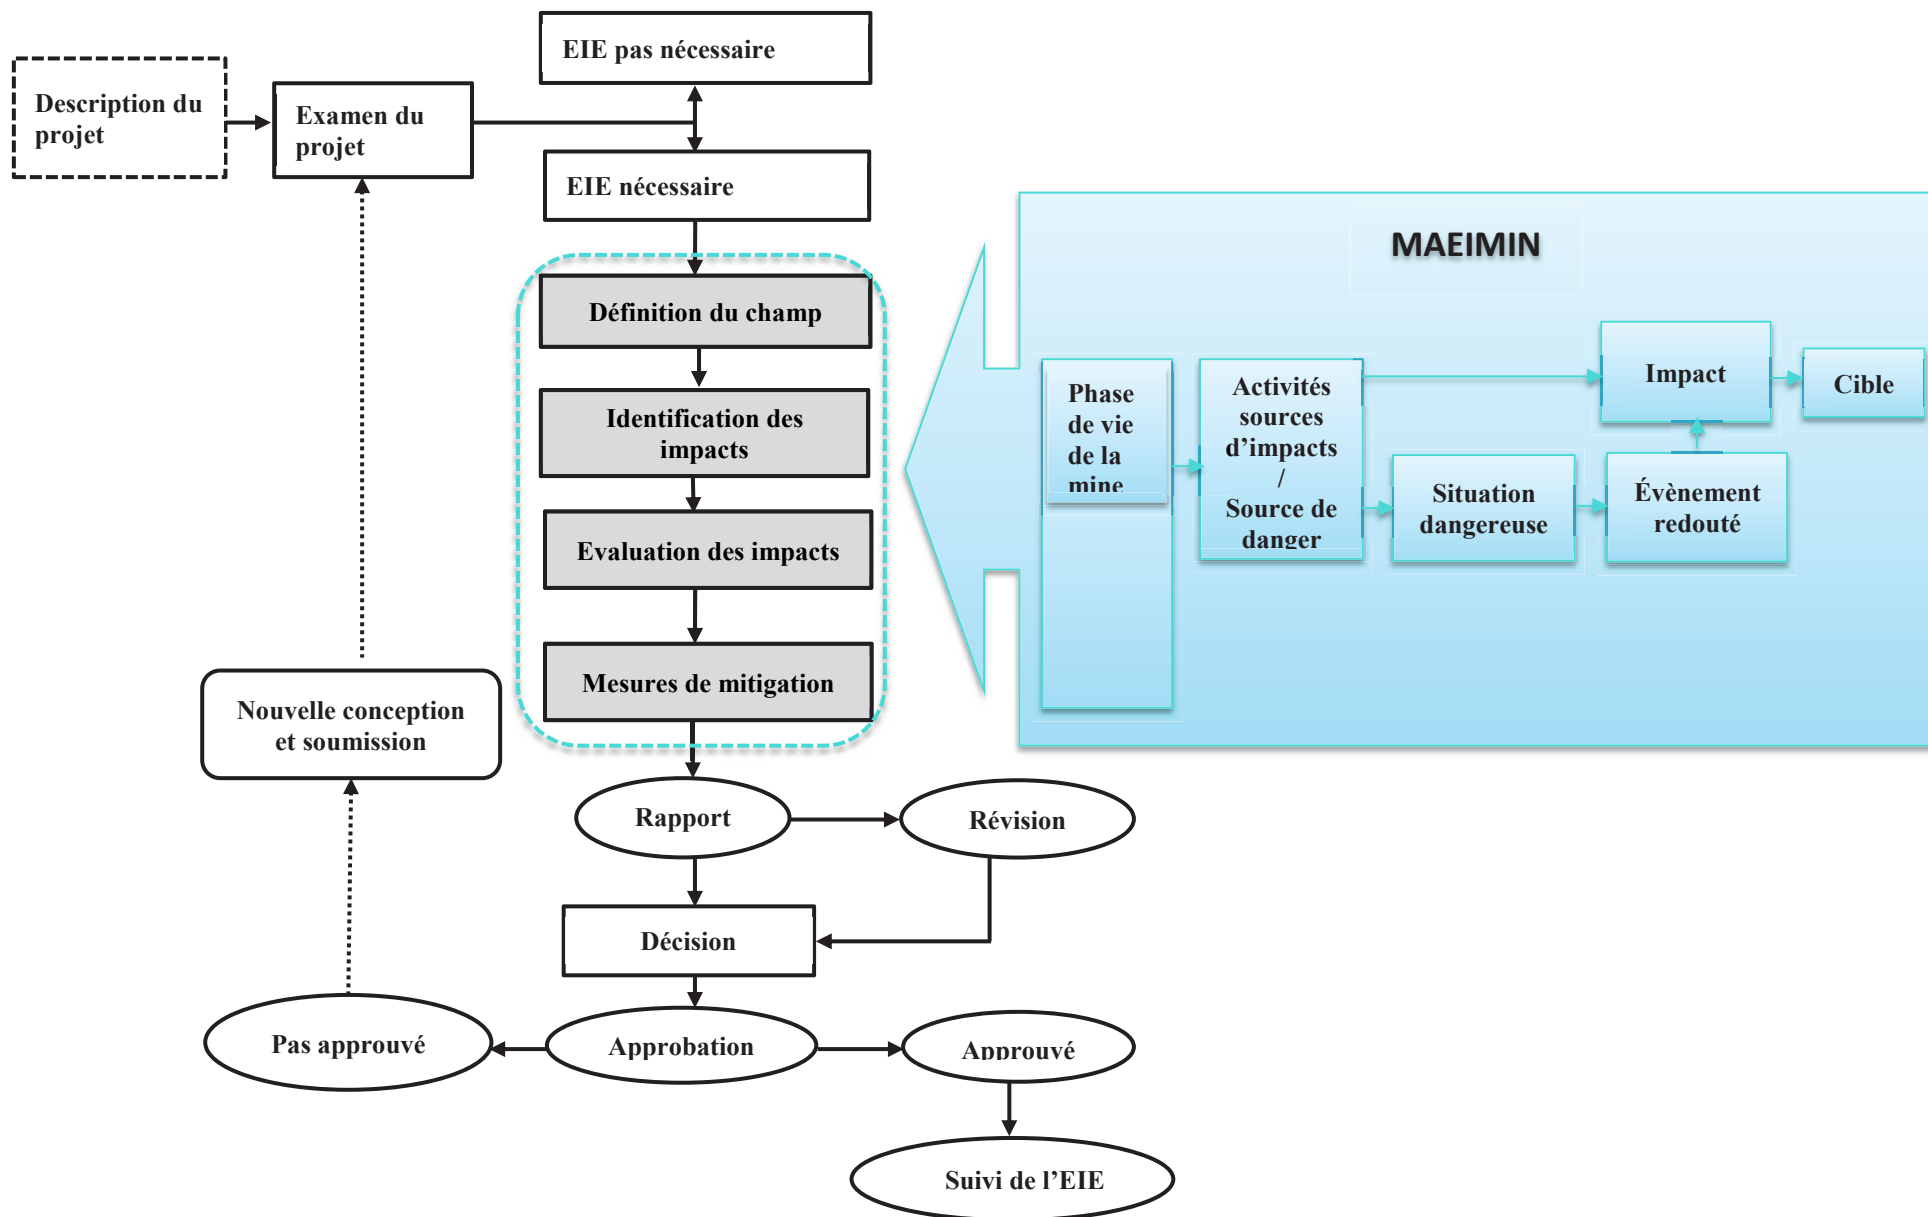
Description du projet

Examen du projet

EIE pas nécessaire

EIE nécessaire

Définition du champ

Identification des impacts

Evaluation des impacts

Mesures de mitigation

MAEIMIN

Phase de vie de la mine

Activités sources d'impacts / Source de danger

Impact

Cible

Situation dangereuse

Évènement redouté

Nouvelle conception et soumission

Rapport

Révision

Décision

Pas approuvé

Approbation

Approuvé

Suivi de l'EIE